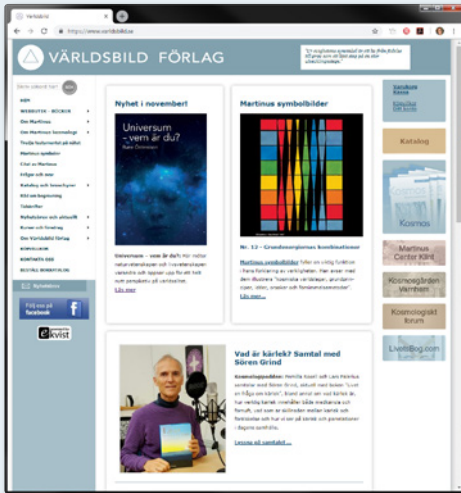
Världsbild

https://www.varldsbild.se

VÄRLDSBILD FÖRLAG

"En uppladdning symboliskt ur vår första bild på egen sida av den sanna att sätt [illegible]"

Sök på sidan

HEM
WEBBUTIK - BÖCKER
Om Martinus
Om Martinus kosmologi
Tredje testamentet på nätet
Martinus symboler
Citat av Martinus
Frågor och svar
Katalog och beställningar
Kärl om begreppet
Talare
Nyhetsbrev och aktuellt
Kurser och föredrag
Om Världsbild Förlag
KONTAKT
KONTAKTA OSS
BESTÄLL NYHETSBLAD

Nyhetsbrev

Följ oss på facebook

Kvist

Nyhet i november!

Universum – vem är du?
Rune Öhrnström

Universum – vem är du? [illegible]

Läs mer

Martinus symbolbilder

Nr. 12 – Grundenergiernas kombinationer

Martinus symbolbilder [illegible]

Läs mer »

Vad är kärlek? Samtal med Sören Grind

Kosmologipodden: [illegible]

Lyssna på samtalet »

Världsbild Butik

Katalog

Kosmos

Martinus Center Klint

Kosmosgården Varnhem

Kosmologiskt forum

LivetsBlog.com